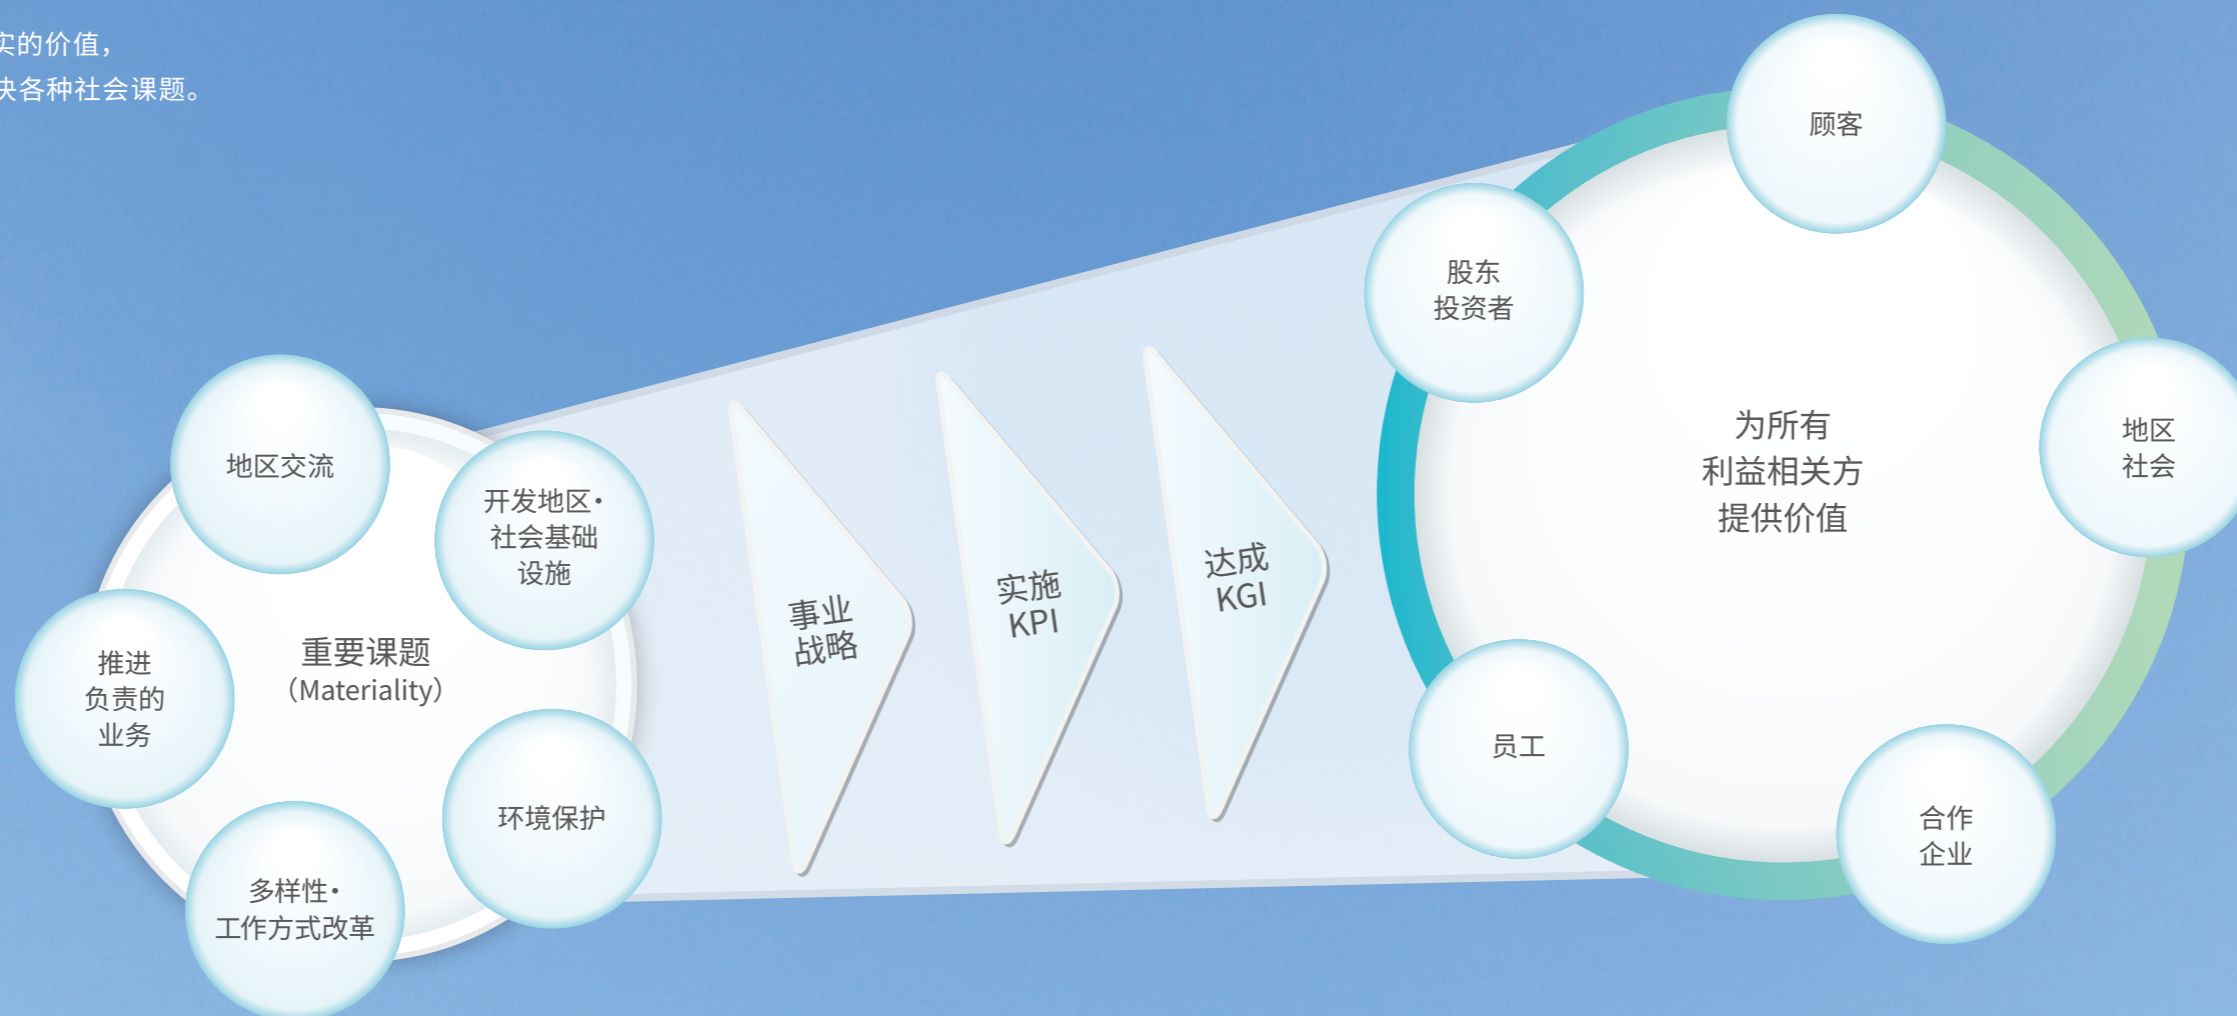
实的价值，
决各种社会课题。

地区交流

开发地区·社会基础设施

推进负责的业务

重要课题
（Materiality）

多样性·工作方式改革

环境保护

事业战略

实施KPI

达成KGI

股东投资者

顾客

为所有利益相关方提供价值

地区社会

员工

合作企业